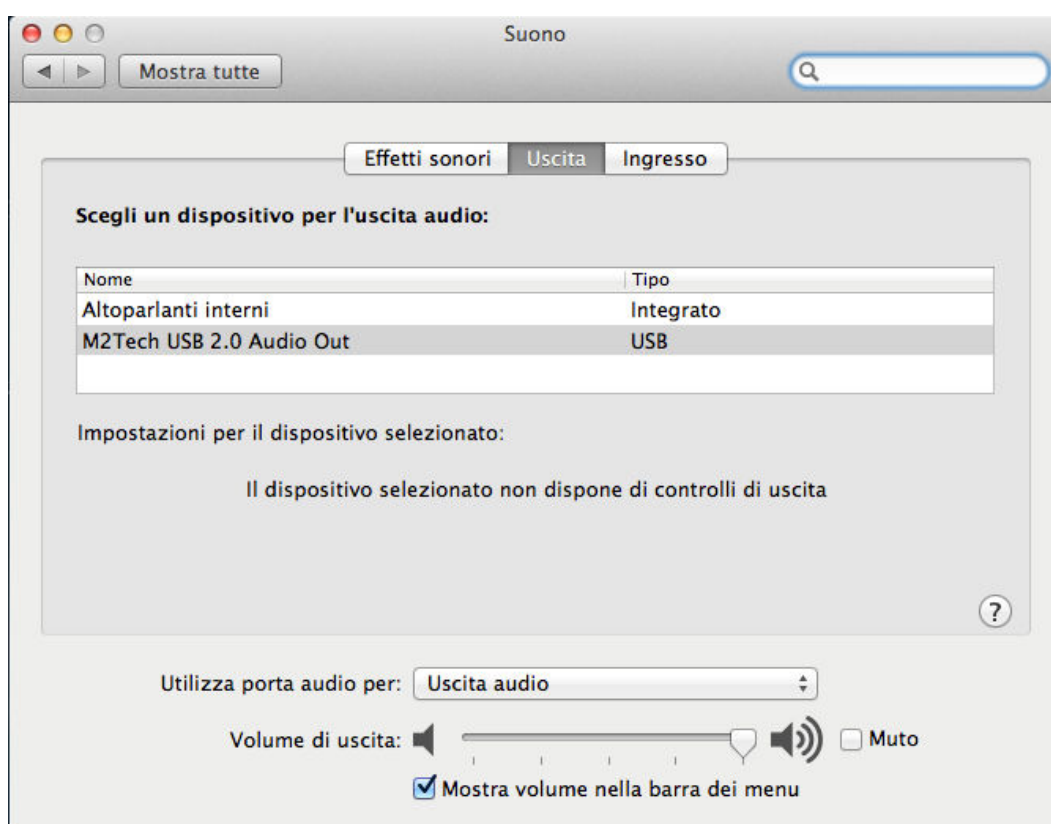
Suono

Mostra tutte

Effetti sonori | Uscita | Ingresso

Scegli un dispositivo per l'uscita audio:

| Nome | Tipo |
|---|---|
| Altoparlanti interni | Integrato |
| M2Tech USB 2.0 Audio Out | USB |

Impostazioni per il dispositivo selezionato:

Il dispositivo selezionato non dispone di controlli di uscita

?

Utilizza porta audio per: Uscita audio

Volume di uscita: Muto

Mostra volume nella barra dei menu